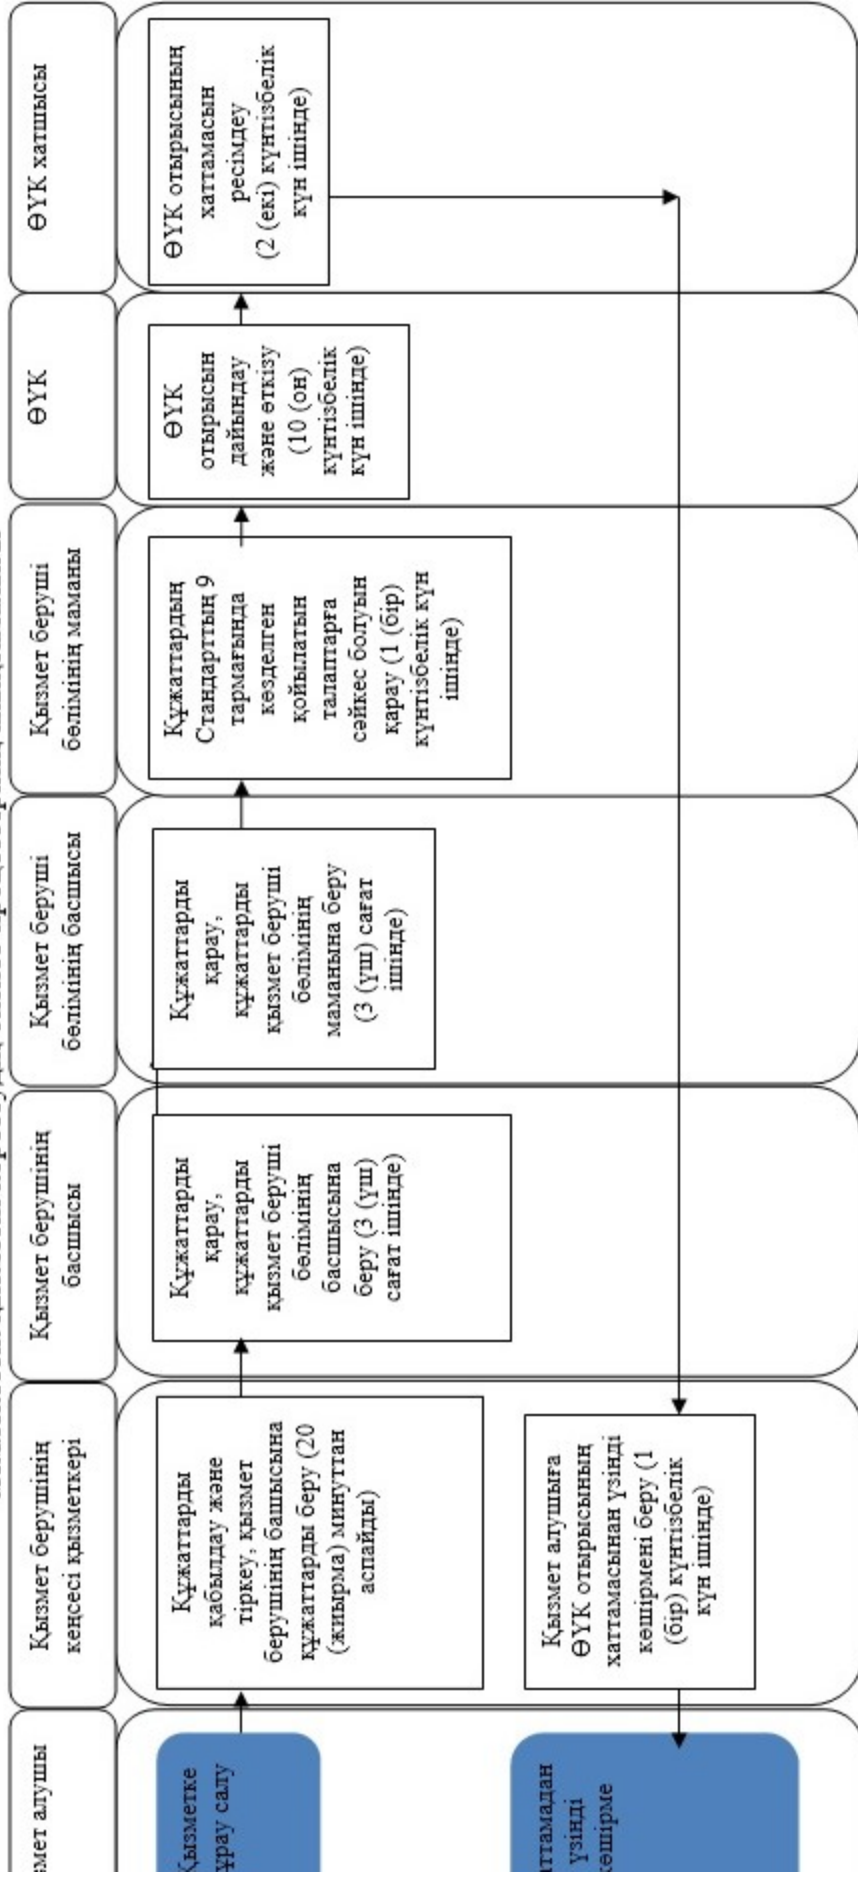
ӨҮК хатшысы

ӨҮК отырысының хаттамасын ресімдеу (2 (екі) күнтізбелік күн ішінде)

ӨҮК

ӨҮК отырысын дайындау және өткізу (10 (он) күнтізбелік күн ішінде)

Қызмет беруші бөлімінің маманы

Құжаттардың Стандарттың 9 тармағында көзделген қойылатын талаптарға сәйкес болуын қарау (1 (бір) күнтізбелік күн ішінде)

Қызмет беруші бөлімінің басшысы

Құжаттарды қарау, құжаттарды қызмет беруші бөлімінің маманына беру (3 (үш) сағат ішінде)

Қызмет берушінің басшысы

Құжаттарды қарау, құжаттарды қызмет беруші бөлімінің басшысына беру (3 (үш) сағат ішінде)

Қызмет берушінің кеңсесі қызметкері

Құжаттарды қабылдау және тіркеу, қызмет берушінің басшысына құжаттарды беру (20 (жиырма) минуттан аспайды)

Қызмет алушыға ӨҮК отырысының хаттамасынан үзінді көшірмені беру (1 (бір) күнтізбелік күн ішінде)

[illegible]змет алушы

Қызметке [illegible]ұрау салу

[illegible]хаттамадан үзінді көшірме